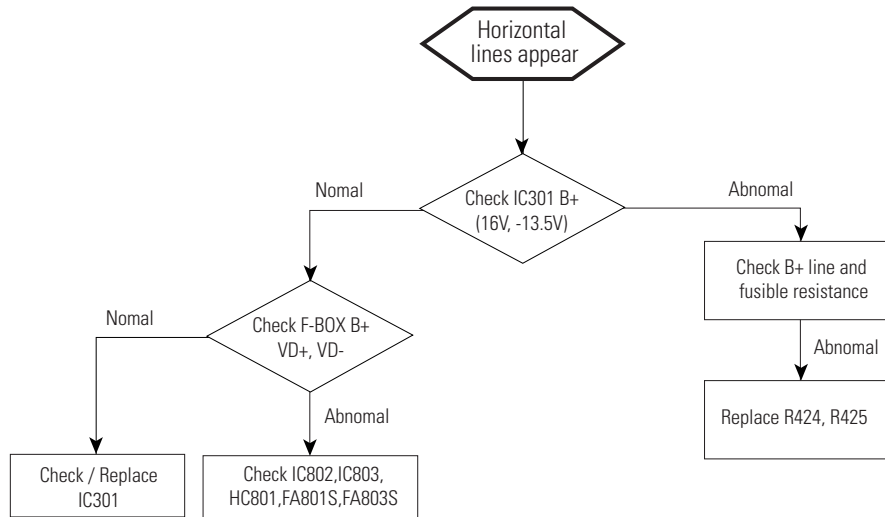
Horizontal lines appear

Nomal

Check IC301 B+ (16V, -13.5V)

Abnomal

Check B+ line and fusible resistance

Abnomal

Replace R424, R425

Nomal

Check F-BOX B+ VD+, VD-

Abnomal

Check / Replace IC301

Check IC802,IC803, HC801,FA801S,FA803S